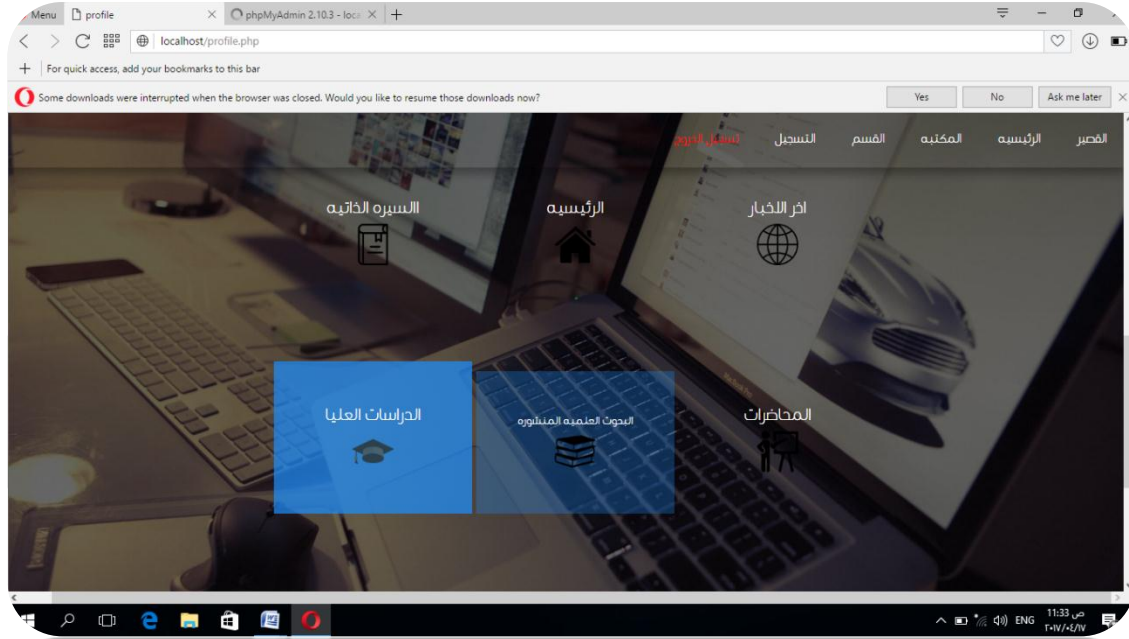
Menu profile × phpMyAdmin 2.10.3 - loca × +

localhost/profile.php

For quick access, add your bookmarks to this bar

Some downloads were interrupted when the browser was closed. Would you like to resume those downloads now?

Yes No Ask me later

القصير الرئيسيه المكتبه القسم التسجيل تسجيل الخروج

اخر الاخبار الرئيسيه السيره الذاتيه

المحاضرات البحوث العلميه المنشوره الدراسات العليا

ENG 11:33 ص
٢٠١٧/٠٤/١٧